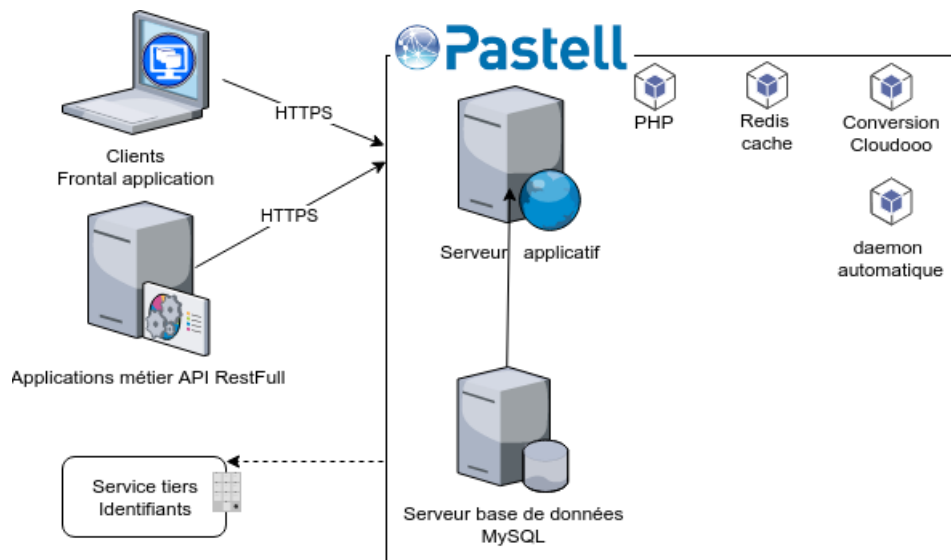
Pastell

Clients
Frontal application

HTTPS

HTTPS

Applications métier API RestFull

Service tiers
Identifiants

Serveur applicatif

Serveur base de données
MySQL

PHP

Redis
cache

Conversion
Cloudooo

daemon
automatique